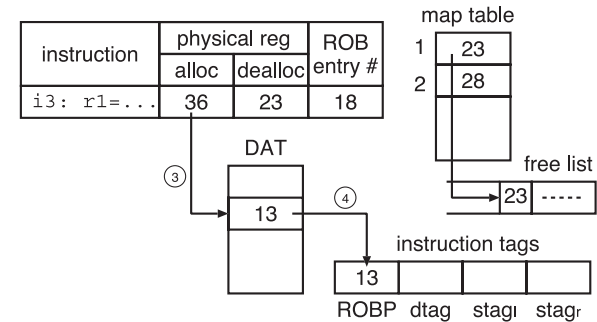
| instruction | physical reg alloc | physical reg dealloc | ROB entry # |
|---|---|---|---|
| i3: r1=... | 36 | 23 | 18 |

map table
1 23
2 28

DAT
13

③
④

free list
23 -----

instruction tags

| 13 | | | |
|---|---|---|---|
| ROBP | dtag | $stag_l$ | $stag_r$ |